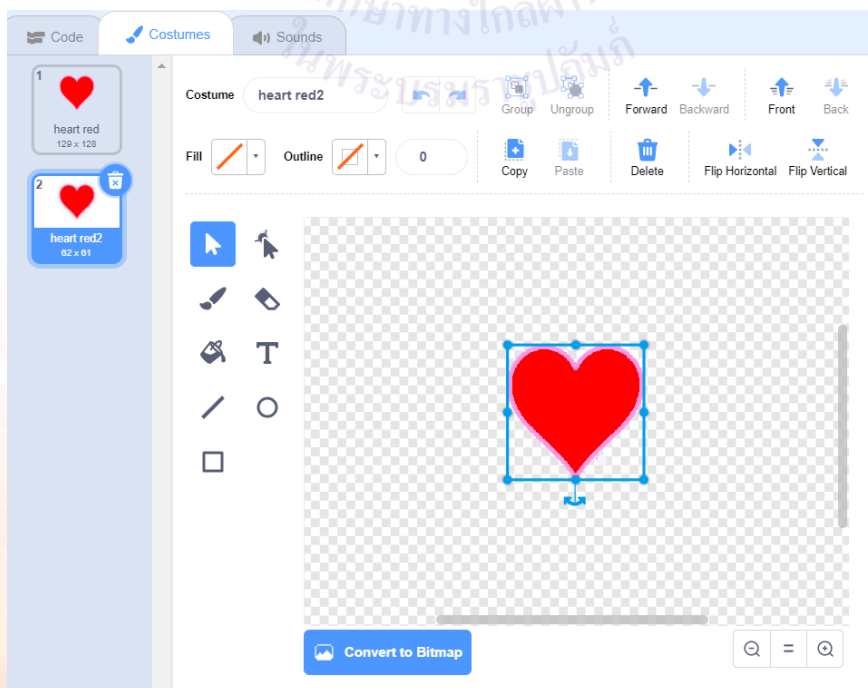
Code Costumes Sounds

ศึกษาทางไกลผ่าน ในพระบรมราชูปถัมภ์

1
heart red
129 x 128

2
heart red2
62 x 61

Costume heart red2

Group Ungroup Forward Backward Front Back

Fill Outline 0

Copy Paste Delete Flip Horizontal Flip Vertical

T

Convert to Bitmap

=